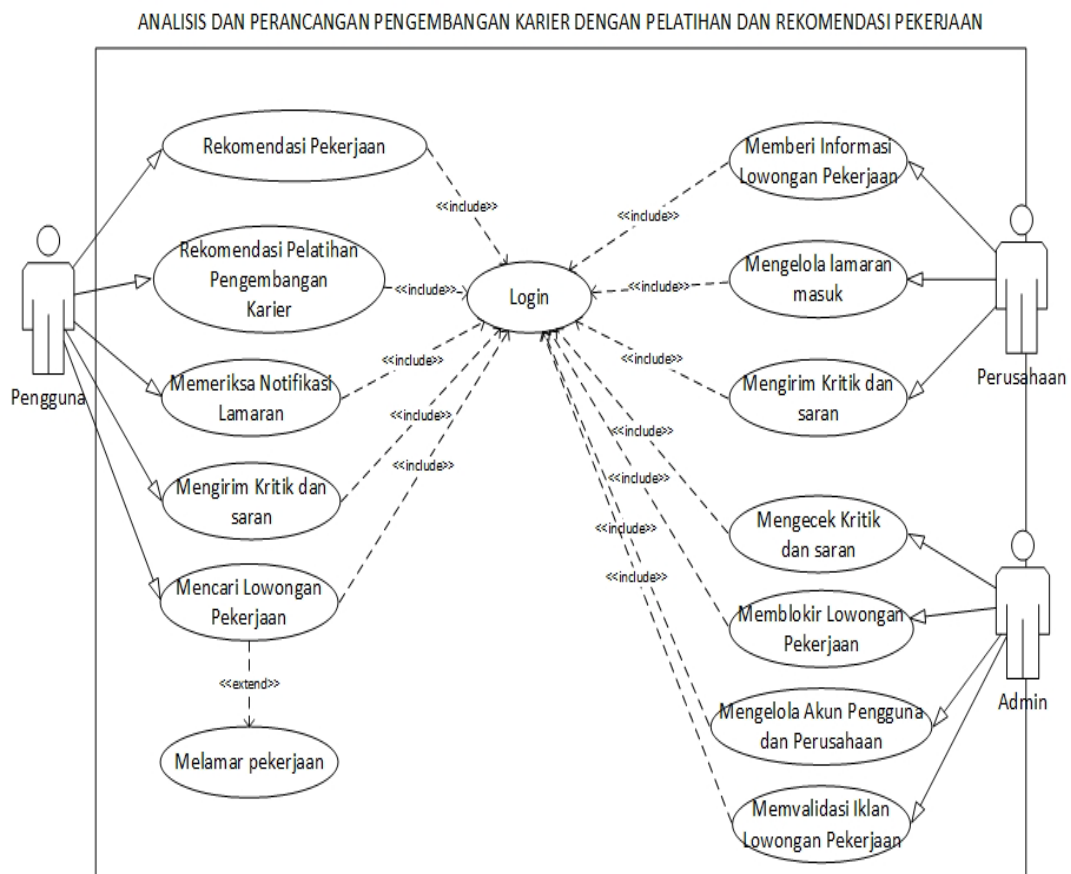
ANALISIS DAN PERANCANGAN PENGEMBANGAN KARIER DENGAN PELATIHAN DAN REKOMENDASI PEKERJAAN

Pengguna

Rekomendasi Pekerjaan

Rekomendasi Pelatihan Pengembangan Karier

Memeriksa Notifikasi Lamaran

Mengirim Kritik dan saran

Mencari Lowongan Pekerjaan

<<extend>>

Melamar pekerjaan

<<include>>

<<include>>

<<include>>

<<include>>

<<include>>

Login

<<include>>

<<include>>

<<include>>

<<include>>

<<include>>

<<include>>

<<include>>

Memberi Informasi Lowongan Pekerjaan

Mengelola lamaran masuk

Mengirim Kritik dan saran

Perusahaan

Mengecek Kritik dan saran

Memblokir Lowongan Pekerjaan

Mengelola Akun Pengguna dan Perusahaan

Memvalidasi Iklan Lowongan Pekerjaan

Admin